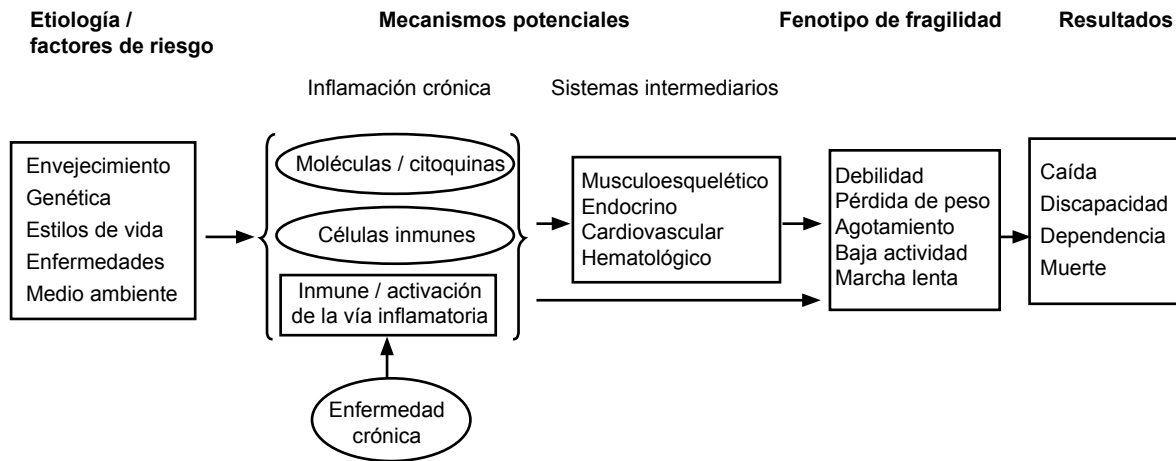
Etiología / factores de riesgo

Mecanismos potenciales

Fenotipo de fragilidad

Resultados

Inflamación crónica

Sistemas intermediarios

Envejecimiento
Genética
Estilos de vida
Enfermedades
Medio ambiente

Moléculas / citoquinas

Células inmunes

Inmune / activación de la vía inflamatoria

Enfermedad crónica

Musculoesquelético
Endocrino
Cardiovascular
Hematológico

Debilidad
Pérdida de peso
Agotamiento
Baja actividad
Marcha lenta

Caída
Discapacidad
Dependencia
Muerte